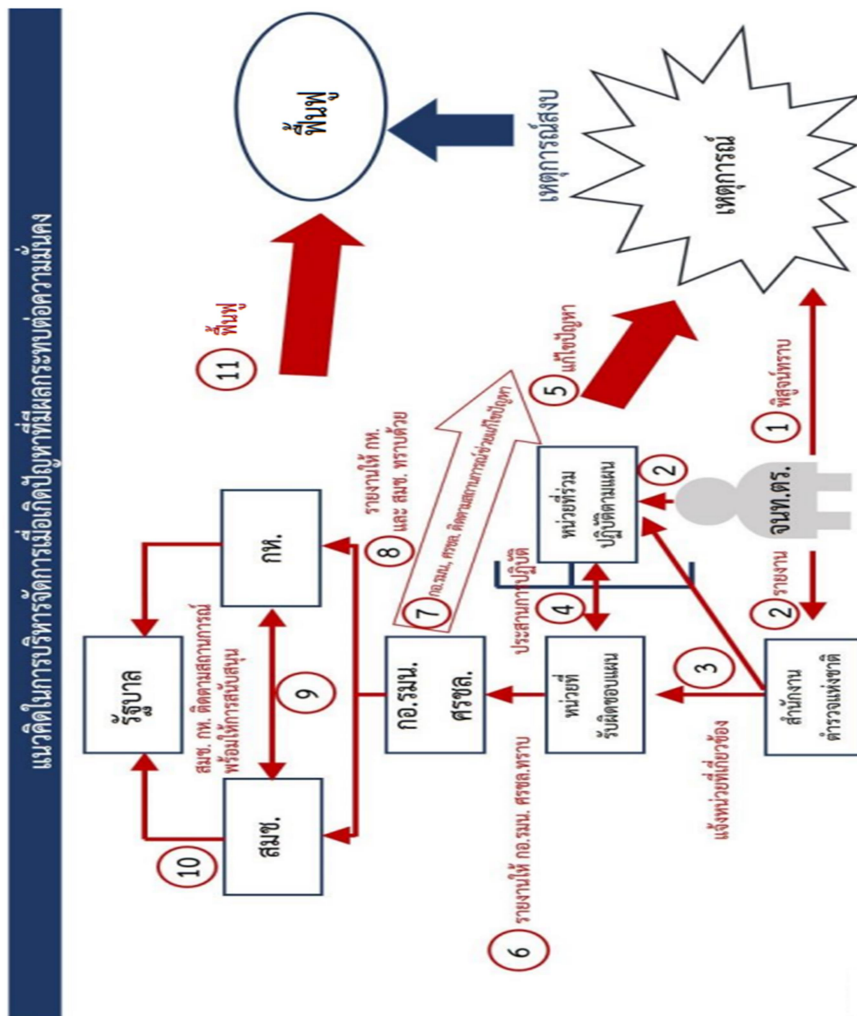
แนวคิดในการบริหารจัดการเมื่อเกิดปัญหาที่มีผลกระทบต่อความมั่นคง

เหตุการณ์

เหตุการณ์สงบ

ฟื้นฟู

11 ฟื้นฟู

5 แก้ไขปัญหา

1 พิสูจน์ทราบ

จนท.ตร.

2 หน่วยที่ร่วมปฏิบัติตามแผน

2 รายงาน

สำนักงานตำรวจแห่งชาติ

3

แจ้งหน่วยที่เกี่ยวข้อง

หน่วยที่รับผิดชอบแผน

4 ประสานการปฏิบัติ

7 กอ.รมน. ศรชล. ติดตามสถานการณ์ช่วยแก้ไขปัญหา

8 รายงานให้ กห. และ สมช. ทราบด้วย

กห.

กอ.รมน. ศรชล.

6 รายงานให้ กอ.รมน. ศรชล.ทราบ

9

สมช. กห. ติดตามสถานการณ์ พร้อมให้การสนับสนุน

สมช.

10

รัฐบาล